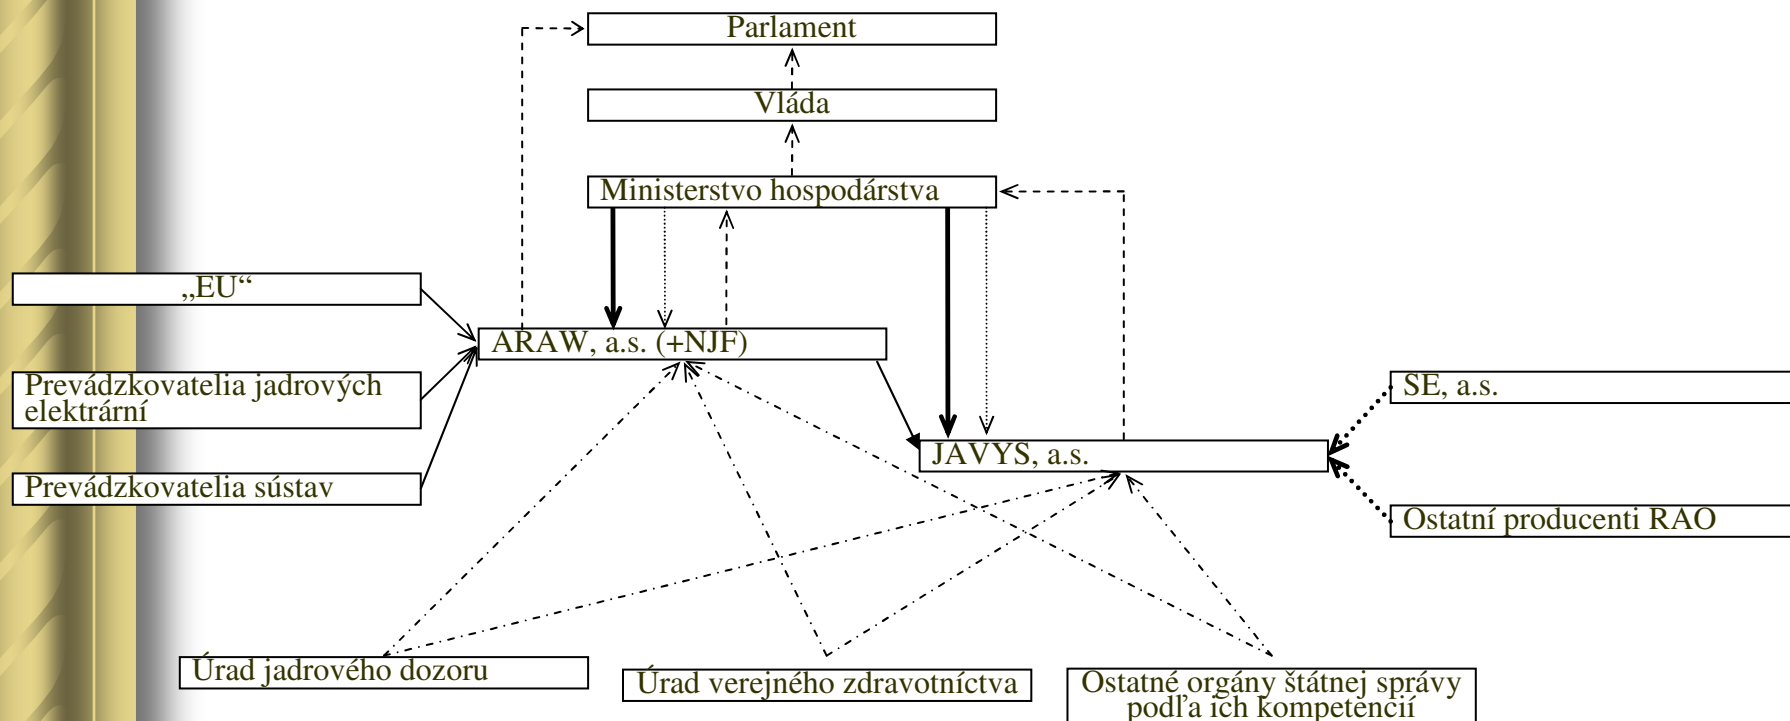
Parlament

Vláda

Ministerstvo hospodárstva

„EU“

ARAW, a.s. (+NJF)

Prevádzkovatelia jadrových elektrární

Prevádzkovatelia sústav

JAVYS, a.s.

SE, a.s.

Ostatní producenti RAO

Úrad jadrového dozoru

Úrad verejného zdravotníctva

Ostatné orgány štátnej správy podľa ich kompetencií